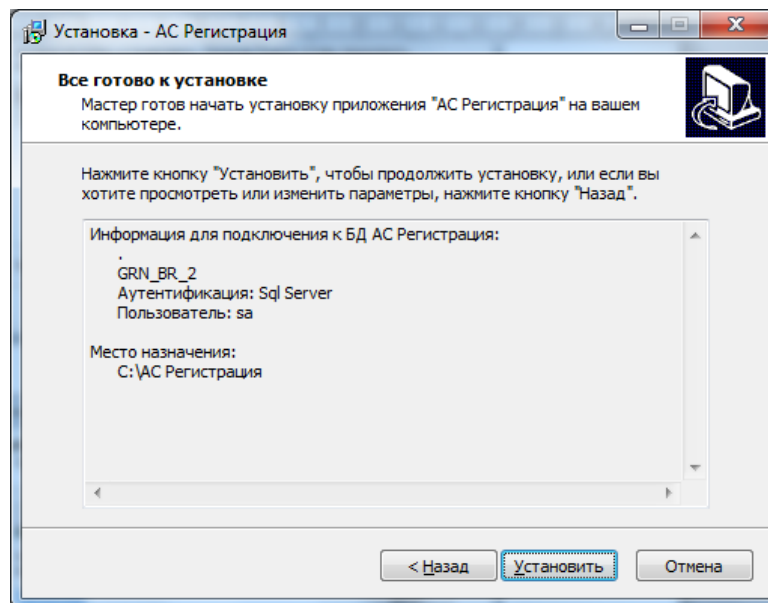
Установка - АС Регистрация

Все готово к установке
Мастер готов начать установку приложения "АС Регистрация" на вашем компьютере.

Нажмите кнопку "Установить", чтобы продолжить установку, или если вы хотите просмотреть или изменить параметры, нажмите кнопку "Назад".

Информация для подключения к БД АС Регистрация:
.
GRN_BR_2
Аутентификация: Sql Server
Пользователь: sa

Место назначения:
C:\АС Регистрация

< Назад
Установить
Отмена